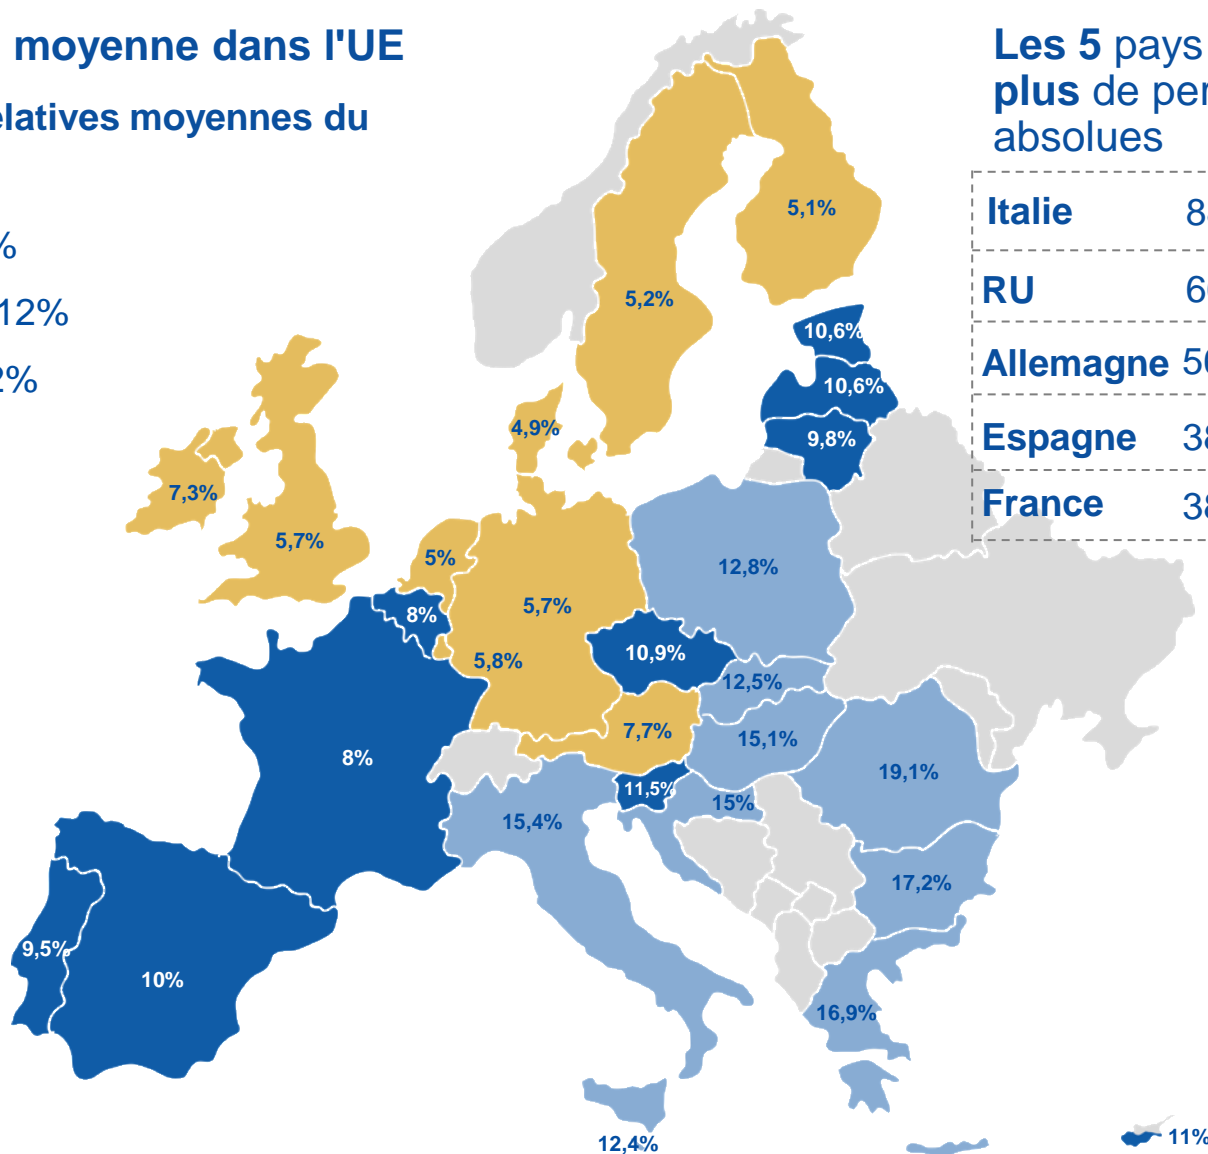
moyenne dans l'UE
elatives moyennes du

%
12%
2%

Les 5 pays
plus de per
absolues

| Italie | 8 |
|---|---|
| RU | 6 |
| Allemagne | 5 |
| Espagne | 3 |
| France | 3 |

5,1%
5,2%
10,6%
10,6%
9,8%
4,9%
7,3%
5,7%
5%
12,8%
8%
5,7%
10,9%
5,8%
12,5%
7,7%
15,1%
8%
19,1%
11,5%
15%
15,4%
17,2%
9,5%
10%
16,9%
12,4%
11%